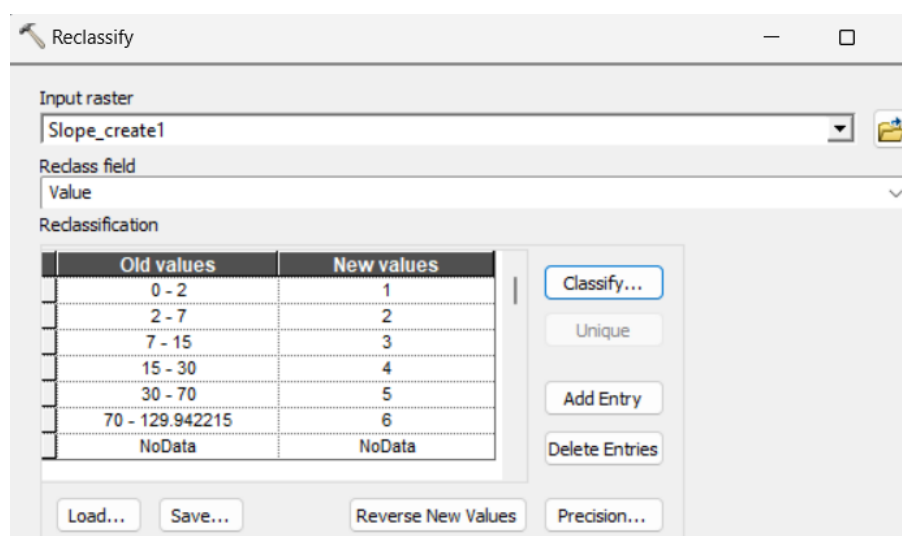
Reclassify

Input raster
Slope_create1

Reclass field
Value

Reclassification

| Old values | New values |
|---|---|
| 0 - 2 | 1 |
| 2 - 7 | 2 |
| 7 - 15 | 3 |
| 15 - 30 | 4 |
| 30 - 70 | 5 |
| 70 - 129.942215 | 6 |
| NoData | NoData |

Classify...
Unique
Add Entry
Delete Entries

Load...
Save...
Reverse New Values
Precision...